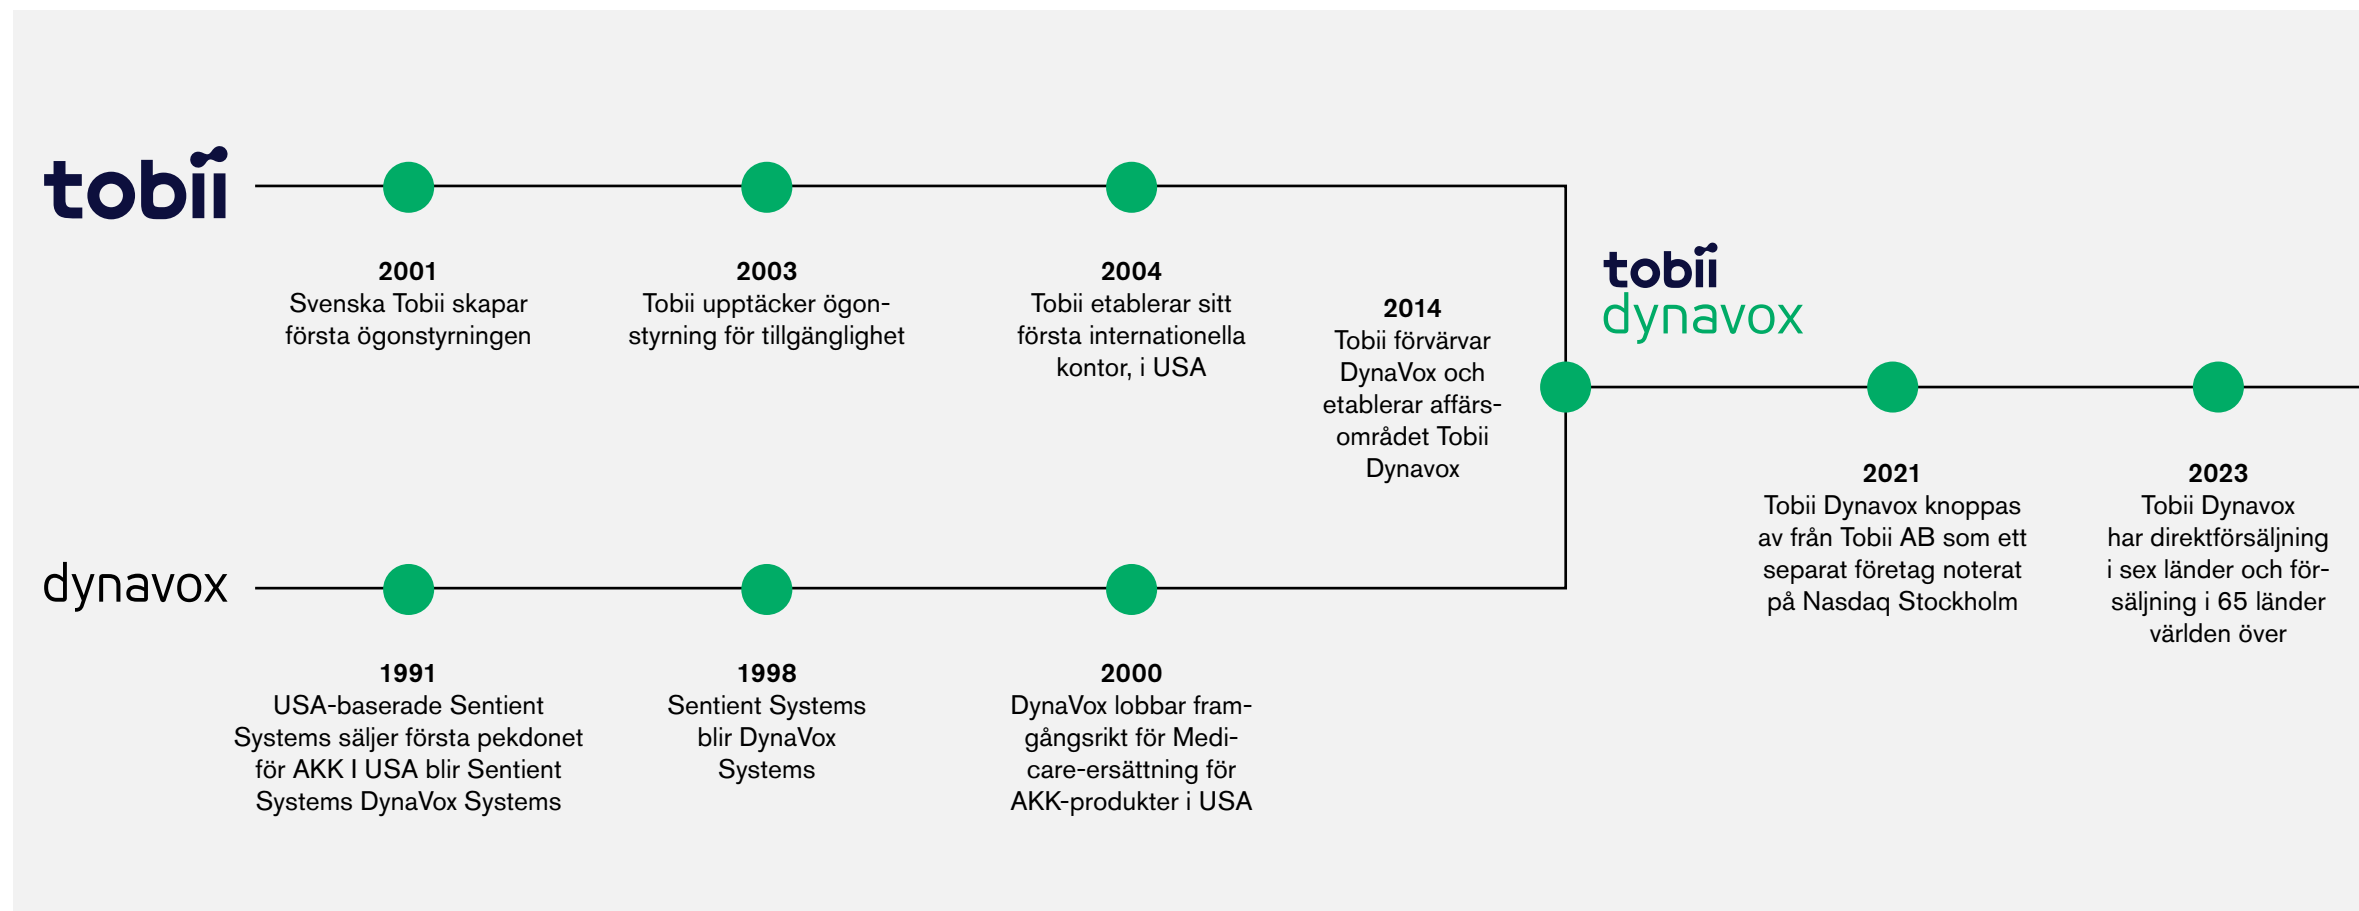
tobii

2001
Svenska Tobii skapar första ögonstyrningen

2003
Tobii upptäcker ögonstyrning för tillgänglighet

2004
Tobii etablerar sitt första internationella kontor, i USA

2014
Tobii förvärvar DynaVox och etablerar affärsområdet Tobii Dynavox

tobii
dynavox

2021
Tobii Dynavox knoppas av från Tobii AB som ett separat företag noterat på Nasdaq Stockholm

2023
Tobii Dynavox har direktförsäljning i sex länder och försäljning i 65 länder världen över

dynavox

1991
USA-baserade Sentient Systems säljer första pekdonet för AKK I USA blir Sentient Systems DynaVox Systems

1998
Sentient Systems blir DynaVox Systems

2000
DynaVox lobbar framgångsrikt för Medicare-ersättning för AKK-produkter i USA